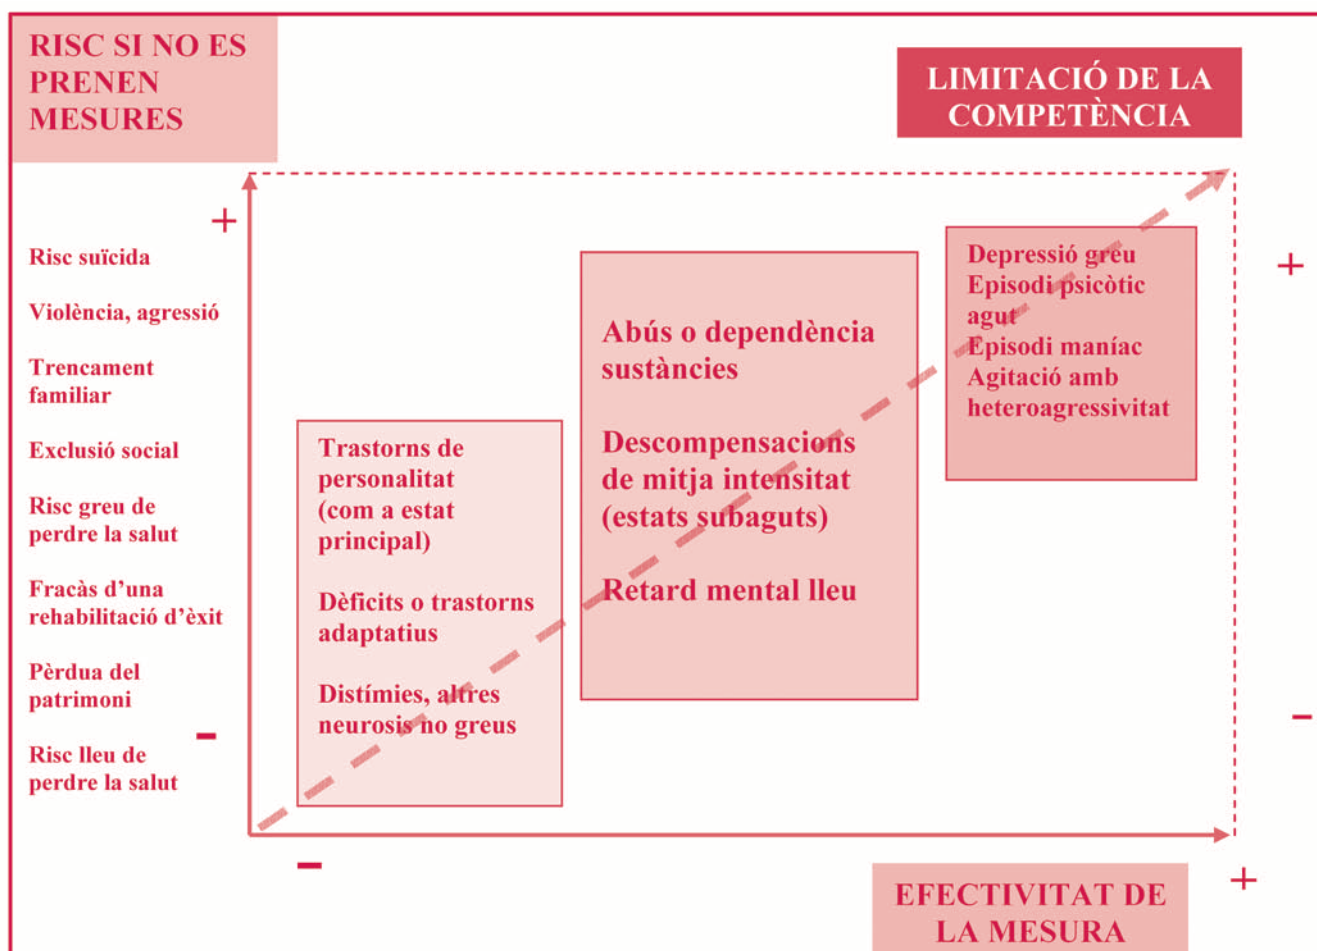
RISC SI NO ES PRENEN MESURES

LIMITACIÓ DE LA COMPETÈNCIA

+

Risc suïcida

Violència, agressió

Trencament familiar

Exclusió social

Risc greu de perdre la salut

Fracàs d'una rehabilitació d'èxit

Pèrdua del patrimoni

Risc lleu de perdre la salut

–

Trastorns de personalitat (com a estat principal)

Dèficits o trastorns adaptatius

Distímies, altres neurosis no greus

Abús o dependència sustàncies

Descompensacions de mitja intensitat (estats subaguts)

Retard mental lleu

Depressió greu
Episodi psicòtic agut
Episodi maníac
Agitació amb heteroagressivitat

+

–

–

+

EFECTIVITAT DE LA MESURA